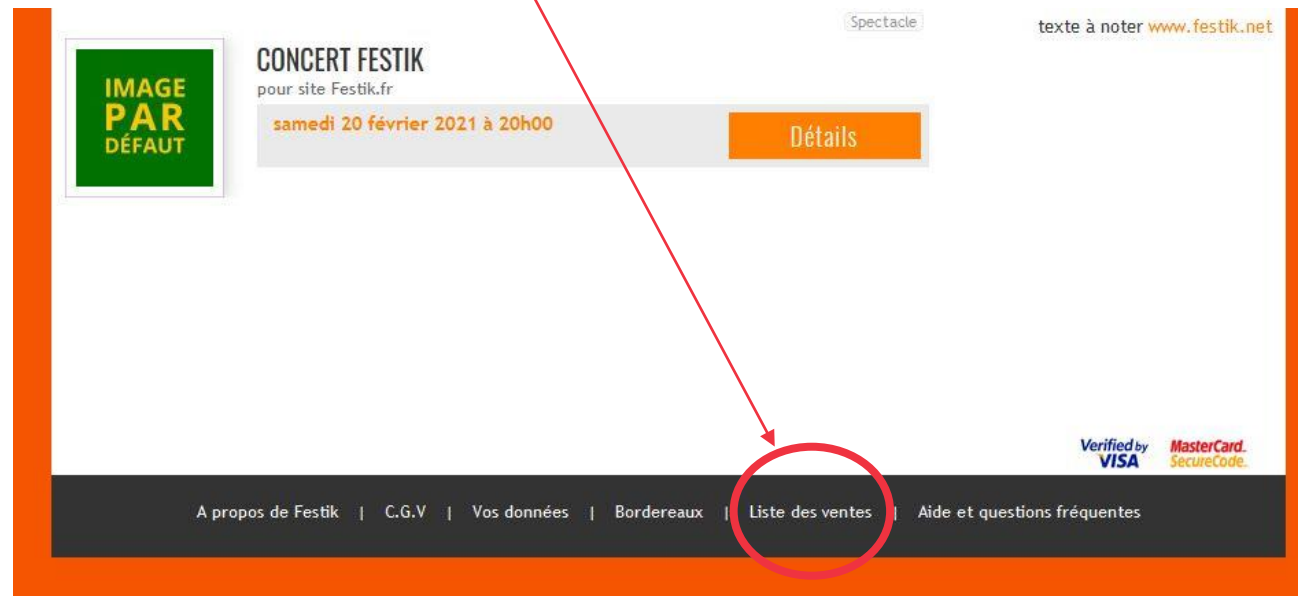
Spectacle

texte à noter www.festik.net

IMAGE PAR DÉFAUT

CONCERT FESTIK

pour site Festik.fr

samedi 20 février 2021 à 20h00

Détails

Verified by VISA

MasterCard. SecureCode.

A propos de Festik | C.G.V | Vos données | Bordereaux | Liste des ventes | Aide et questions fréquentes